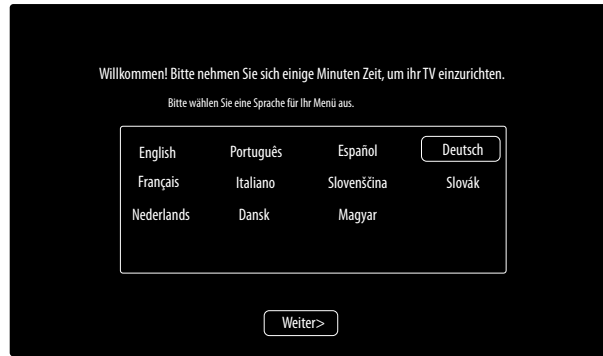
Willkommen! Bitte nehmen Sie sich einige Minuten Zeit, um ihr TV einzurichten.

Bitte wählen Sie eine Sprache für Ihr Menü aus.

English Português Español Deutsch
Français Italiano Slovenščina Slovák
Nederlands Dansk Magyar

Weiter>